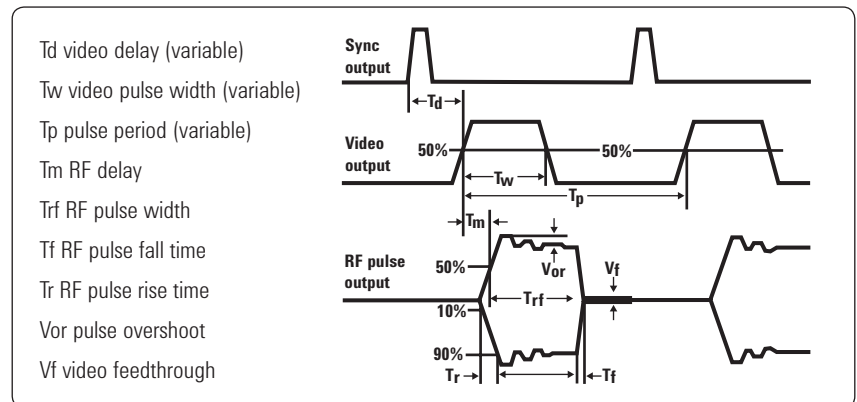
Td video delay (variable)

Tw video pulse width (variable)

Tp pulse period (variable)

Tm RF delay

Trf RF pulse width

Tf RF pulse fall time

Tr RF pulse rise time

Vor pulse overshoot

Vf video feedthrough

Sync output

Td

Video output

50%

50%

Tw

Tp

Tm

RF pulse output

50%

Vor

Vf

Trf

10%

90%

Tr

Tf